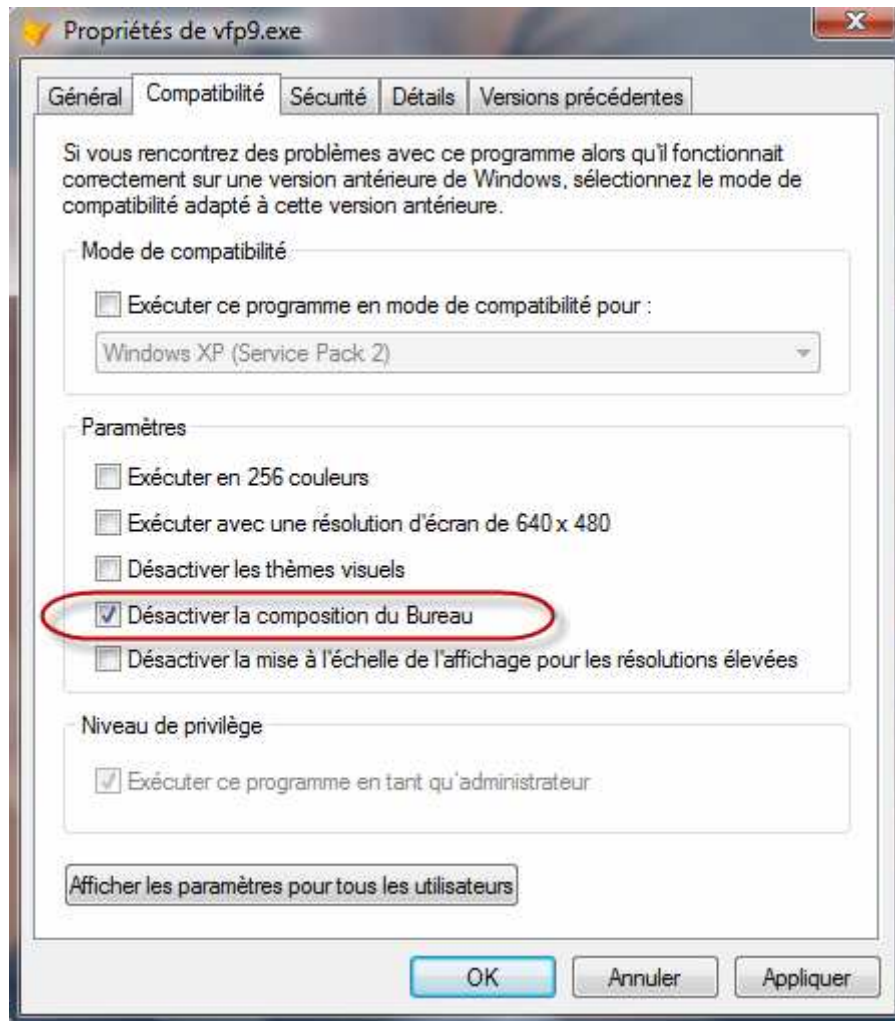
Propriétés de vfp9.exe

Général | Compatibilité | Sécurité | Détails | Versions précédentes

Si vous rencontrez des problèmes avec ce programme alors qu'il fonctionnait correctement sur une version antérieure de Windows, sélectionnez le mode de compatibilité adapté à cette version antérieure.

Mode de compatibilité

Exécuter ce programme en mode de compatibilité pour :

Windows XP (Service Pack 2)

Paramètres

Exécuter en 256 couleurs

Exécuter avec une résolution d'écran de 640 x 480

Désactiver les thèmes visuels

Désactiver la composition du Bureau

Désactiver la mise à l'échelle de l'affichage pour les résolutions élevées

Niveau de privilège

Exécuter ce programme en tant qu'administrateur

Afficher les paramètres pour tous les utilisateurs

OK | Annuler | Appliquer